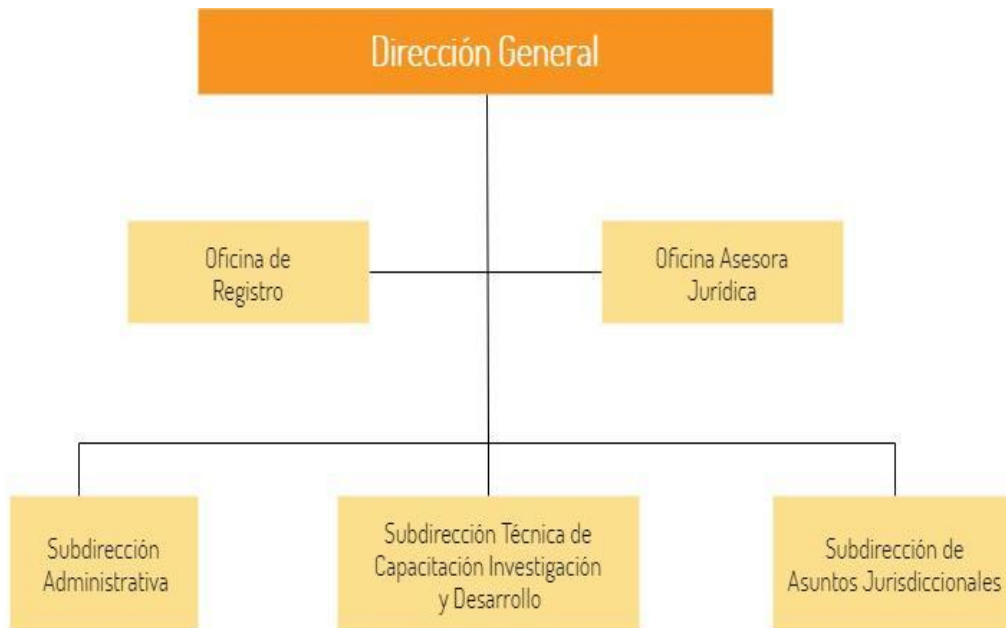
Dirección General

Oficina de Registro

Oficina Asesora Jurídica

Subdirección Administrativa

Subdirección Técnica de Capacitación Investigación y Desarrollo

Subdirección de Asuntos Jurisdiccionales